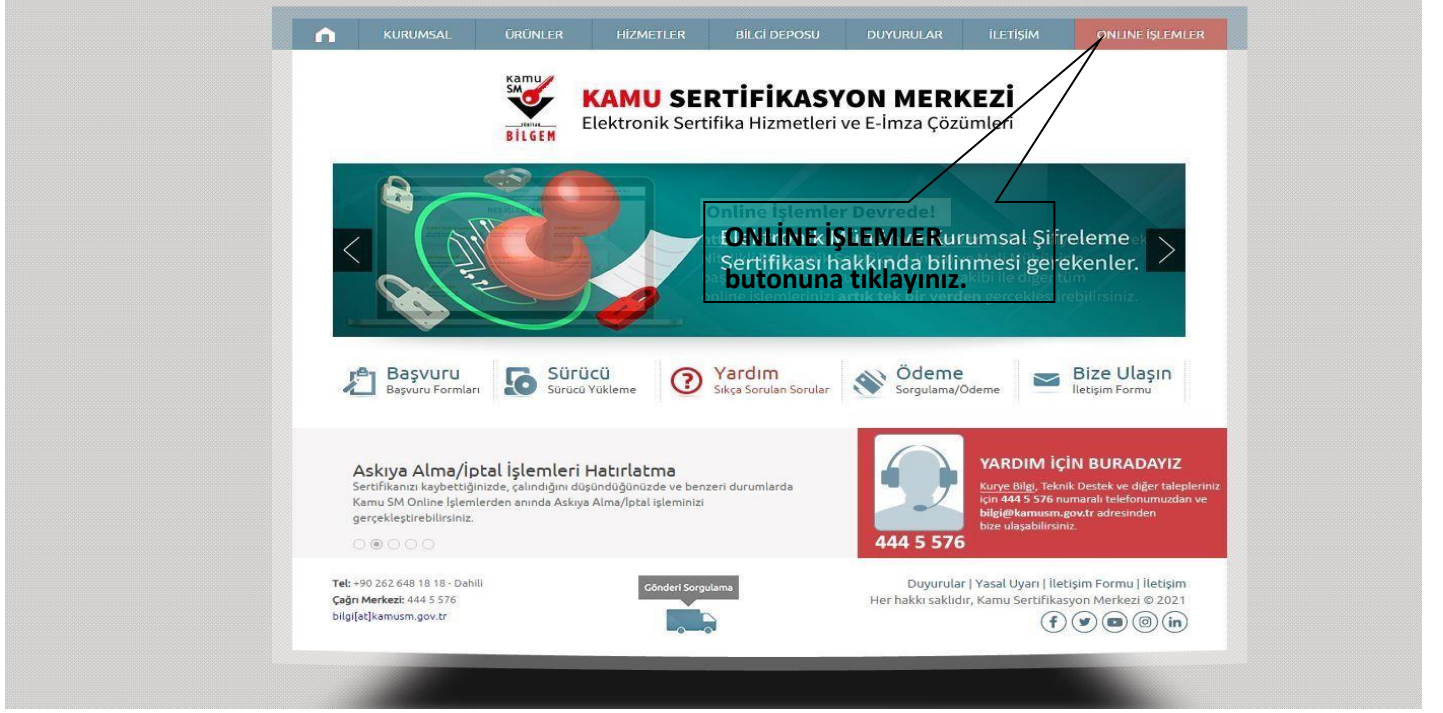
KURUMSAL ÜRÜNLER HİZMETLER BİLGİ DEPOSU DUYURULAR İLETİŞİM ONLİNE İŞLEMLER

Kamu SM
TÜBİTAK BİLGEM
KAMU SERTİFİKASYON MERKEZİ
Elektronik Sertifika Hizmetleri ve E-İmza Çözümleri

Online İşlemler Devrede!
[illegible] Kurumsal Şifreleme Sertifikası hakkında bilinmesi gerekenler.
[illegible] ile diğer tüm online işlemlerinizi artık tek bir yerden gerçekleştirebilirsiniz.

ONLİNE İŞLEMLER
butonuna tıklayınız.

Başvuru
Başvuru Formları
Sürücü
Sürücü Yükleme
Yardım
Sıkça Sorulan Sorular
Ödeme
Sorgulama/Ödeme
Bize Ulaşın
İletişim Formu

Askıya Alma/İptal İşlemleri Hatırlatma
Sertifikanızı kaybettiğinizde, çalındığını düşündüğünüzde ve benzeri durumlarda Kamu SM Online İşlemlerden anında Askıya Alma/İptal işleminizi gerçekleştirebilirsiniz.

444 5 576
YARDIM İÇİN BURADAYIZ
Kurye Bilgi, Teknik Destek ve diğer talepleriniz için 444 5 576 numaralı telefonumuzdan ve bilgi@kamusm.gov.tr adresinden bize ulaşabilirsiniz.

Tel: +90 262 648 18 18 - Dahili
Çağrı Merkezi: 444 5 576
bilgi[at]kamusm.gov.tr

Gönderi Sorgulama

Duyurular | Yasal Uyarı | İletişim Formu | İletişim
Her hakkı saklıdır, Kamu Sertifikasyon Merkezi © 2021